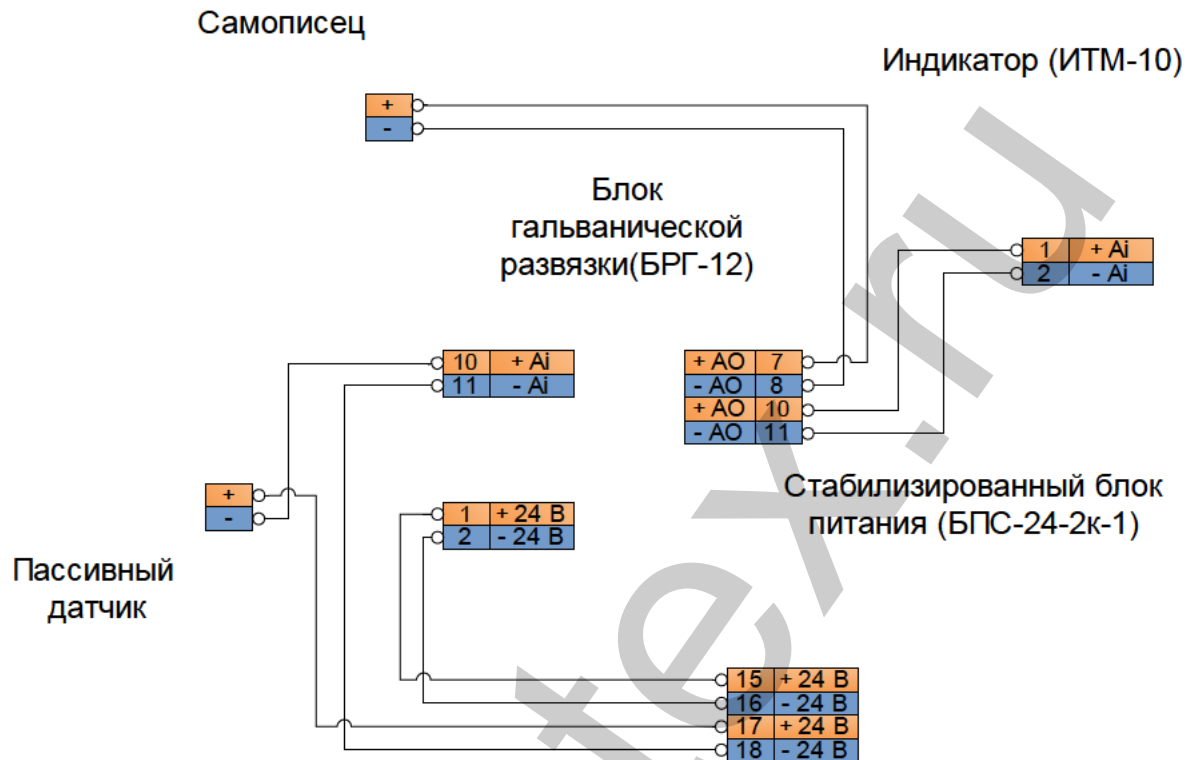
Самописец

Индикатор (ИТМ-10)

+
-

Блок гальванической развязки(БРГ-12)

| 1 | + Ai |
|---|---|
| 2 | - Ai |

| 10 | + Ai |
|---|---|
| 11 | - Ai |

| + AO | 7 |
|---|---|
| - AO | 8 |
| + AO | 10 |
| - AO | 11 |

+
-

Стабилизированный блок питания (БПС-24-2к-1)

| 1 | + 24 В |
|---|---|
| 2 | - 24 В |

Пассивный датчик

| 15 | + 24 В |
|---|---|
| 16 | - 24 В |
| 17 | + 24 В |
| 18 | - 24 В |

texru